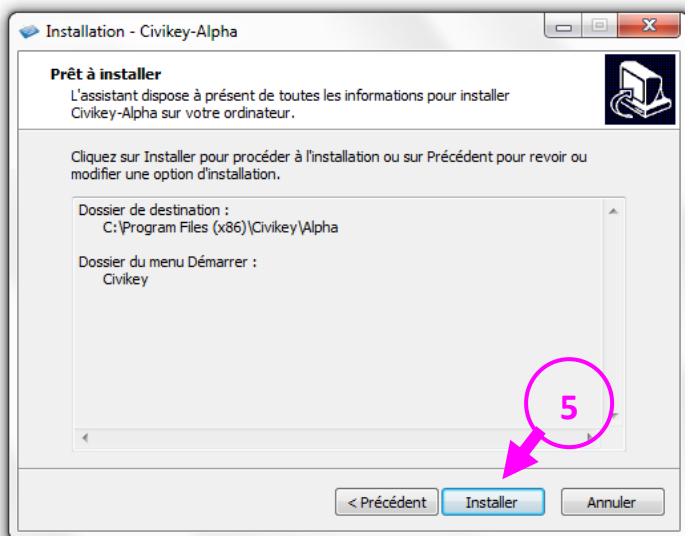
Installation - Civikey-Alpha

Prêt à installer
L'assistant dispose à présent de toutes les informations pour installer Civikey-Alpha sur votre ordinateur.

Cliquez sur Installer pour procéder à l'installation ou sur Précédent pour revoir ou modifier une option d'installation.

Dossier de destination :
C:\Program Files (x86)\Civikey\Alpha

Dossier du menu Démarrer :
Civikey

5

< Précédent
Installer
Annuler